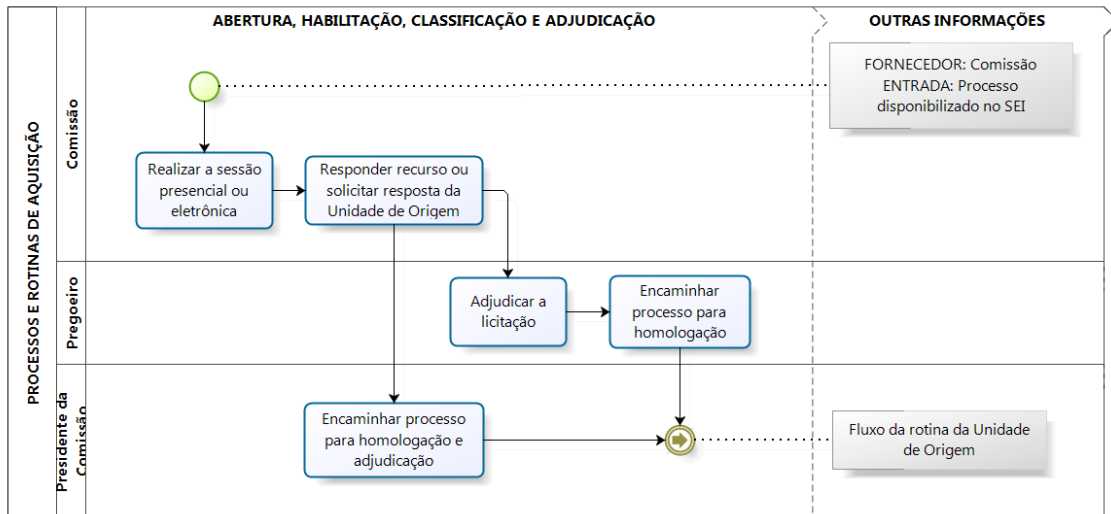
PROCESSOS E ROTINAS DE AQUISIÇÃO

ABERTURA, HABILITAÇÃO, CLASSIFICAÇÃO E ADJUDICAÇÃO

OUTRAS INFORMAÇÕES

Comissão

FORNECEDOR: Comissão
ENTRADA: Processo disponibilizado no SEI

Realizar a sessão presencial ou eletrônica

Responder recurso ou solicitar resposta da Unidade de Origem

Pregoeiro

Adjudicar a licitação

Encaminhar processo para homologação

Presidente da Comissão

Encaminhar processo para homologação e adjudicação

Fluxo da rotina da Unidade de Origem